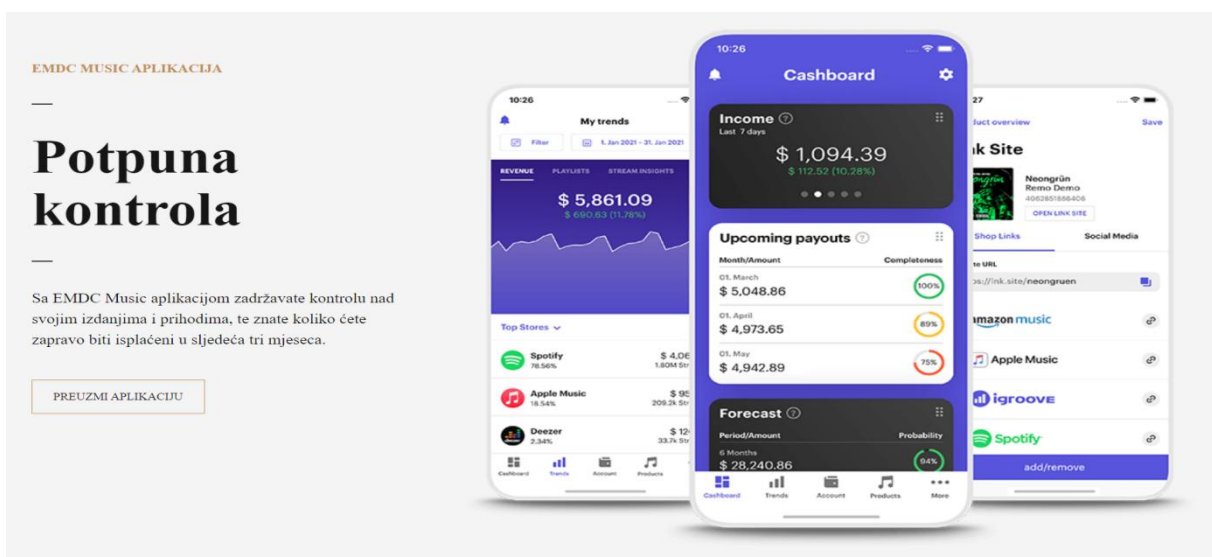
EMDC MUSIC APLIKACIJA

—

Potpuna kontrola

—

Sa EMDC Music aplikacijom zadržavate kontrolu nad svojim izdanjima i prihodima, te znate koliko ćete zapravo biti isplaćeni u sljedeća tri mjeseca.

PREUZMI APLIKACIJU

10:26

My trends

Filter

1. Jan 2021 - 31. Jan 2021

REVENUE PLAYLISTS STREAM INSIGHTS

$ 5,861.09
$ 690.63 (11.78%)

Top Stores

Spotify
76.56%
$ 4,0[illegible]
1.80M Str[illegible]

Apple Music
18.54%
$ 95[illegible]
209.2k Str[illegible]

Deezer
2.34%
$ 12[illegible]
33.7k Str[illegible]

Cashboard Trends Account Products

10:26

Cashboard

Income
Last 7 days
$ 1,094.39
$ 112.52 (10.28%)

Upcoming payouts
Month/Amount Completeness
01. March
$ 5,048.86
100%
01. April
$ 4,973.65
89%
01. May
$ 4,942.89
75%

Forecast
Period/Amount Probability
6 Months
$ 28,240.86
94%

Cashboard Trends Account Products More

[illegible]27

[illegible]duct overview Save

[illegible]k Site

Neongrün
Remo Demo
4062851886406
OPEN LINK SITE

Shop Links Social Media

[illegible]e URL
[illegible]s://ink.site/neongruen

amazon music
Apple Music
igroove
Spotify

add/remove